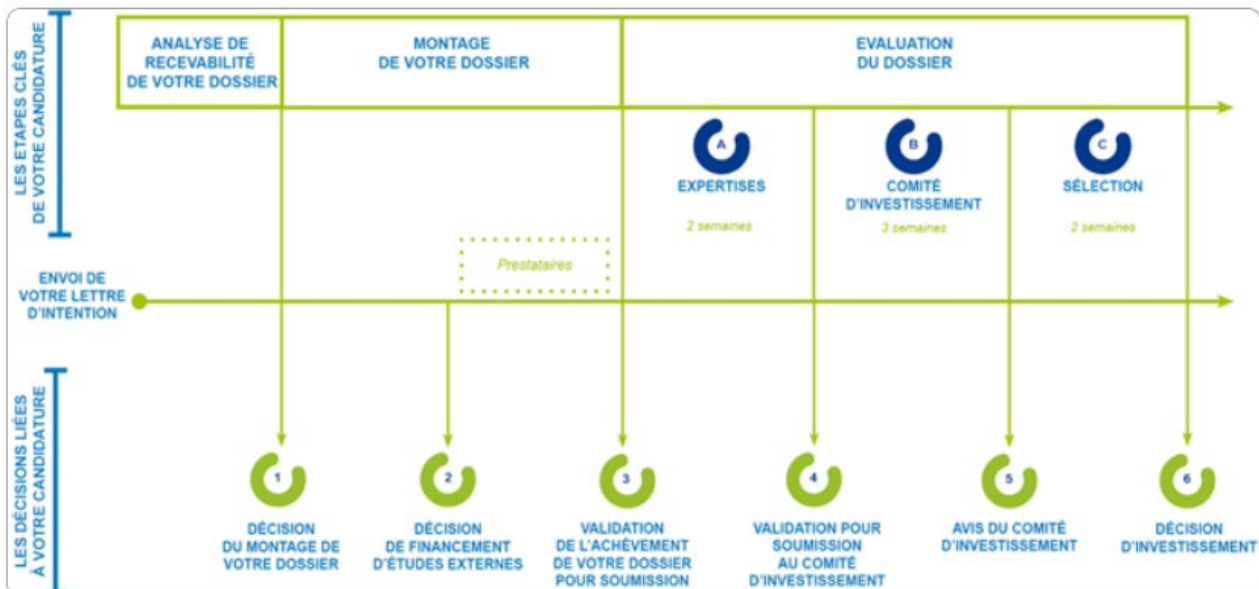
LES ETAPES CLÉS DE VOTRE CANDIDATURE

ANALYSE DE RECEVABILITÉ DE VOTRE DOSSIER

MONTAGE DE VOTRE DOSSIER

EVALUATION DU DOSSIER

A
EXPERTISES
2 semaines

B
COMITÉ D'INVESTISSEMENT
3 semaines

C
SÉLECTION
2 semaines

Prestataires

ENVOI DE VOTRE LETTRE D'INTENTION

LES DÉCISIONS LIÉES À VOTRE CANDIDATURE

1
DÉCISION DU MONTAGE DE VOTRE DOSSIER

2
DÉCISION DE FINANCEMENT D'ÉTUDES EXTERNES

3
VALIDATION DE L'ACHÈVEMENT DE VOTRE DOSSIER POUR SOUMISSION

4
VALIDATION POUR SOUMISSION AU COMITÉ D'INVESTISSEMENT

5
AVIS DU COMITÉ D'INVESTISSEMENT

6
DÉCISION D'INVESTISSEMENT